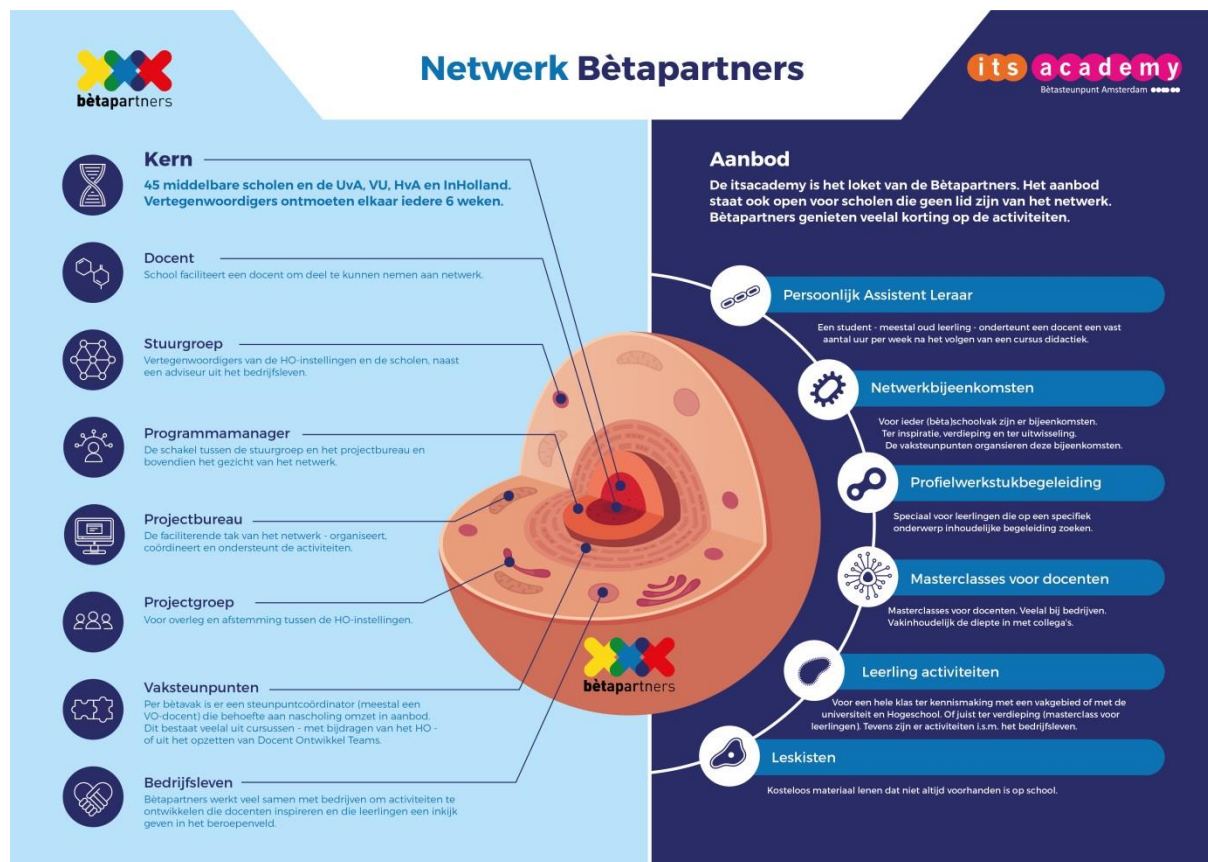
bètapartners

Netwerk Bètapartners

its academy
Bètasteunpunt Amsterdam

Kern
45 middelbare scholen en de UvA, VU, HvA en InHolland. Vertegenwoordigers ontmoeten elkaar iedere 6 weken.

Docent
School faciliteert een docent om deel te kunnen nemen aan netwerk.

Stuurgroep
Vertegenwoordigers van de HO-instellingen en de scholen, naast een adviseur uit het bedrijfsleven.

Programmamanager
De schakel tussen de stuurgroep en het projectbureau en bovendien het gezicht van het netwerk.

Projectbureau
De faciliterende tak van het netwerk - organiseert, coördineert en ondersteunt de activiteiten.

Projectgroep
Voor overleg en afstemming tussen de HO-instellingen.

Vaksteunpunten
Per bètavak is er een steunpuntcoördinator (meestal een VO-docent) die behoefte aan nascholing omzet in aanbod. Dit bestaat veelal uit cursussen - met bijdragen van het HO - of uit het opzetten van Docent Ontwikkel Teams.

Bedrijfsleven
Bètapartners werkt veel samen met bedrijven om activiteiten te ontwikkelen die docenten inspireren en die leerlingen een inkijk geven in het beroepenveld.

bètapartners

Aanbod
De itsacademy is het loket van de Bètapartners. Het aanbod staat ook open voor scholen die geen lid zijn van het netwerk. Bètapartners genieten veelal korting op de activiteiten.

Persoonlijk Assistent Leraar
Een student - meestal oud leerling - onderteunt een docent een vast aantal uur per week na het volgen van een cursus didactiek.

Netwerkbijeenkomsten
Voor ieder (bèta)schoolvak zijn er bijeenkomsten. Ter inspiratie, verdieping en ter uitwisseling. De vaksteunpunten organiseren deze bijeenkomsten.

Profielwerkstukbegeleiding
Speciaal voor leerlingen die op een specifiek onderwerp inhoudelijke begeleiding zoeken.

Masterclasses voor docenten
Masterclasses voor docenten. Veelal bij bedrijven. Vakinhoudelijk de diepte in met collega's.

Leerling activiteiten
Voor een hele klas ter kennismaking met een vakgebied of met de universiteit en Hogeschool. Of juist ter verdieping (masterclass voor leerlingen). Tevens zijn er activiteiten i.s.m. het bedrijfsleven.

Leskisten
Kosteloos materiaal lenen dat niet altijd voorhanden is op school.